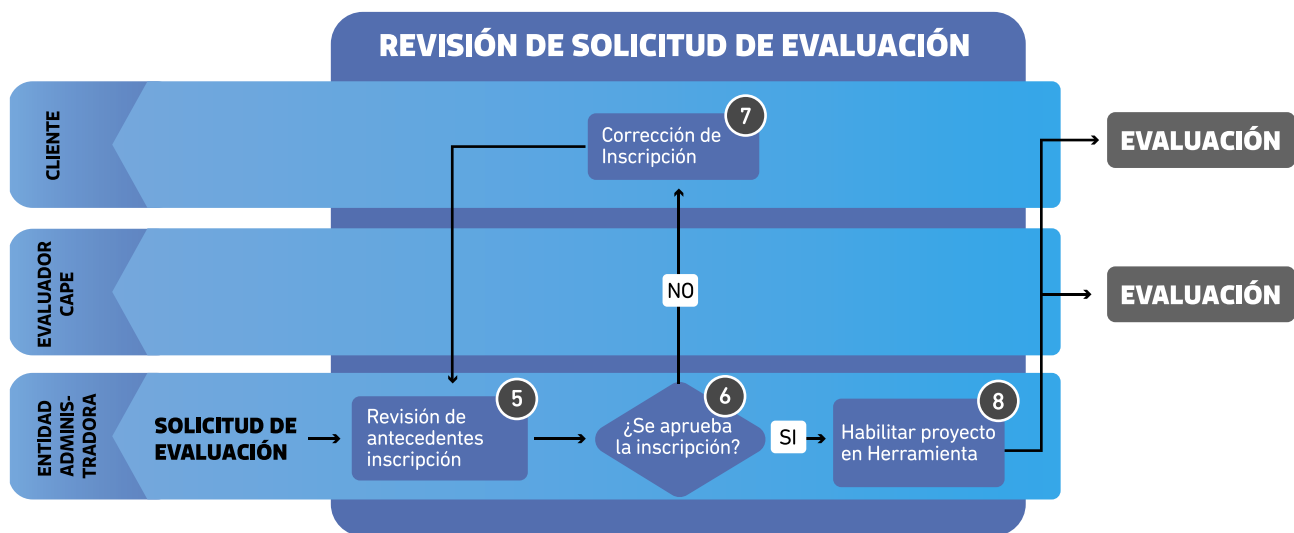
REVISIÓN DE SOLICITUD DE EVALUACIÓN

CLIENTE

EVALUADOR CAPE

ENTIDAD ADMINISTRADORA

7
Corrección de Inscripción

NO

SOLICITUD DE EVALUACIÓN

5
Revisión de antecedentes inscripción

6
¿Se aprueba la inscripción?

SI

8
Habilitar proyecto en Herramienta

EVALUACIÓN

EVALUACIÓN